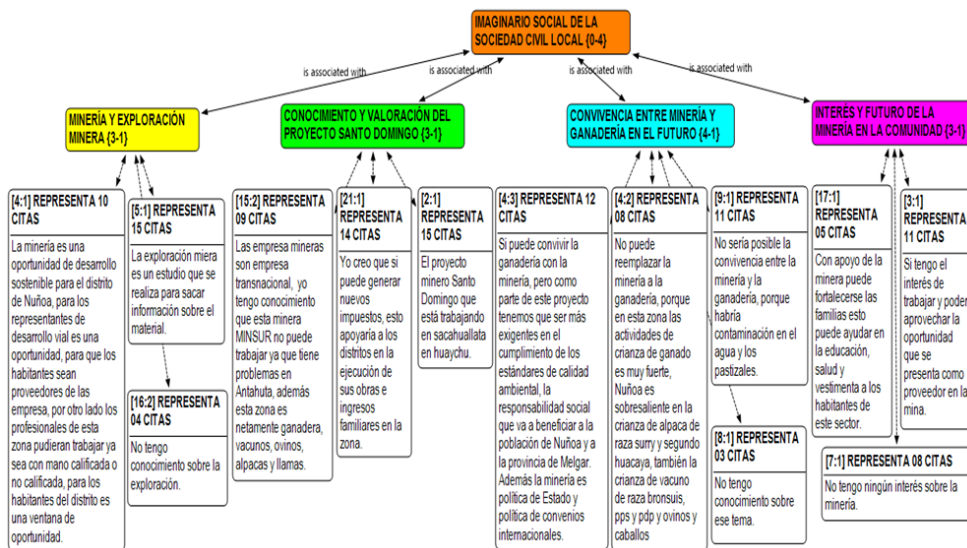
IMAGINARIO SOCIAL DE LA SOCIEDAD CIVIL LOCAL {0-4}

is associated with

is associated with

is associated with

is associated with

MINERÍA Y EXPLORACIÓN MINERA {3-1}

CONOCIMIENTO Y VALORACIÓN DEL PROYECTO SANTO DOMINGO {3-1}

CONVIVENCIA ENTRE MINERÍA Y GANADERÍA EN EL FUTURO {4-1}

INTERÉS Y FUTURO DE LA MINERÍA EN LA COMUNIDAD {3-1}

[4:1] REPRESENTA 10 CITAS

La minería es una oportunidad de desarrollo sostenible para el distrito de Nuñoa, para los representantes de desarrollo vial es una oportunidad, para que los habitantes sean proveedores de las empresa, por otro lado los profesionales de esta zona pudieran trabajar ya sea con mano calificada o no calificada, para los habitantes del distrito es una ventana de oportunidad.

[5:1] REPRESENTA 15 CITAS

La exploración miera es un estudio que se realiza para sacar información sobre el material.

[16:2] REPRESENTA 04 CITAS

No tengo conocimiento sobre la exploración.

[15:2] REPRESENTA 09 CITAS

Las empresa mineras son empresa transnacional, yo tengo conocimiento que esta minera MINSUR no puede trabajar ya que tiene problemas en Antahuta, además esta zona es netamente ganadera, vacunos, ovinos, alpacas y llamas.

[21:1] REPRESENTA 14 CITAS

Yo creo que si puede generar nuevos impuestos, esto apoyaría a los distritos en la ejecución de sus obras e ingresos familiares en la zona.

[2:1] REPRESENTA 15 CITAS

El proyecto minero Santo Domingo que está trabajando en sacahuallata en huaychu.

[4:3] REPRESENTA 12 CITAS

Si puede convivir la ganadería con la minería, pero como parte de este proyecto tenemos que ser más exigentes en el cumplimiento de los estándares de calidad ambiental, la responsabilidad social que va a beneficiar a la población de Nuñoa y a la provincia de Melgar. Además la minería es política de Estado y política de convenios internacionales.

[4:2] REPRESENTA 08 CITAS

No puede reemplazar la minería a la ganadería, porque en esta zona las actividades de crianza de ganado es muy fuerte, Nuñoa es sobresaliente en la crianza de alpaca de raza surry y segundo huacaya, también la crianza de vacuno de raza bronsuis, pps y pdp y ovinos y caballos

[9:1] REPRESENTA 11 CITAS

No sería posible la convivencia entre la minería y la ganadería, porque habría contaminación en el agua y los pastizales.

[8:1] REPRESENTA 03 CITAS

No tengo conocimiento sobre ese tema.

[17:1] REPRESENTA 05 CITAS

Con apoyo de la minera puede fortalecerse las familias esto puede ayudar en la educación, salud y vestimenta a los habitantes de este sector.

[3:1] REPRESENTA 11 CITAS

Si tengo el interés de trabajar y poder aprovechar la oportunidad que se presenta como proveedor en la mina.

[7:1] REPRESENTA 08 CITAS

No tengo ningún interés sobre la minería.